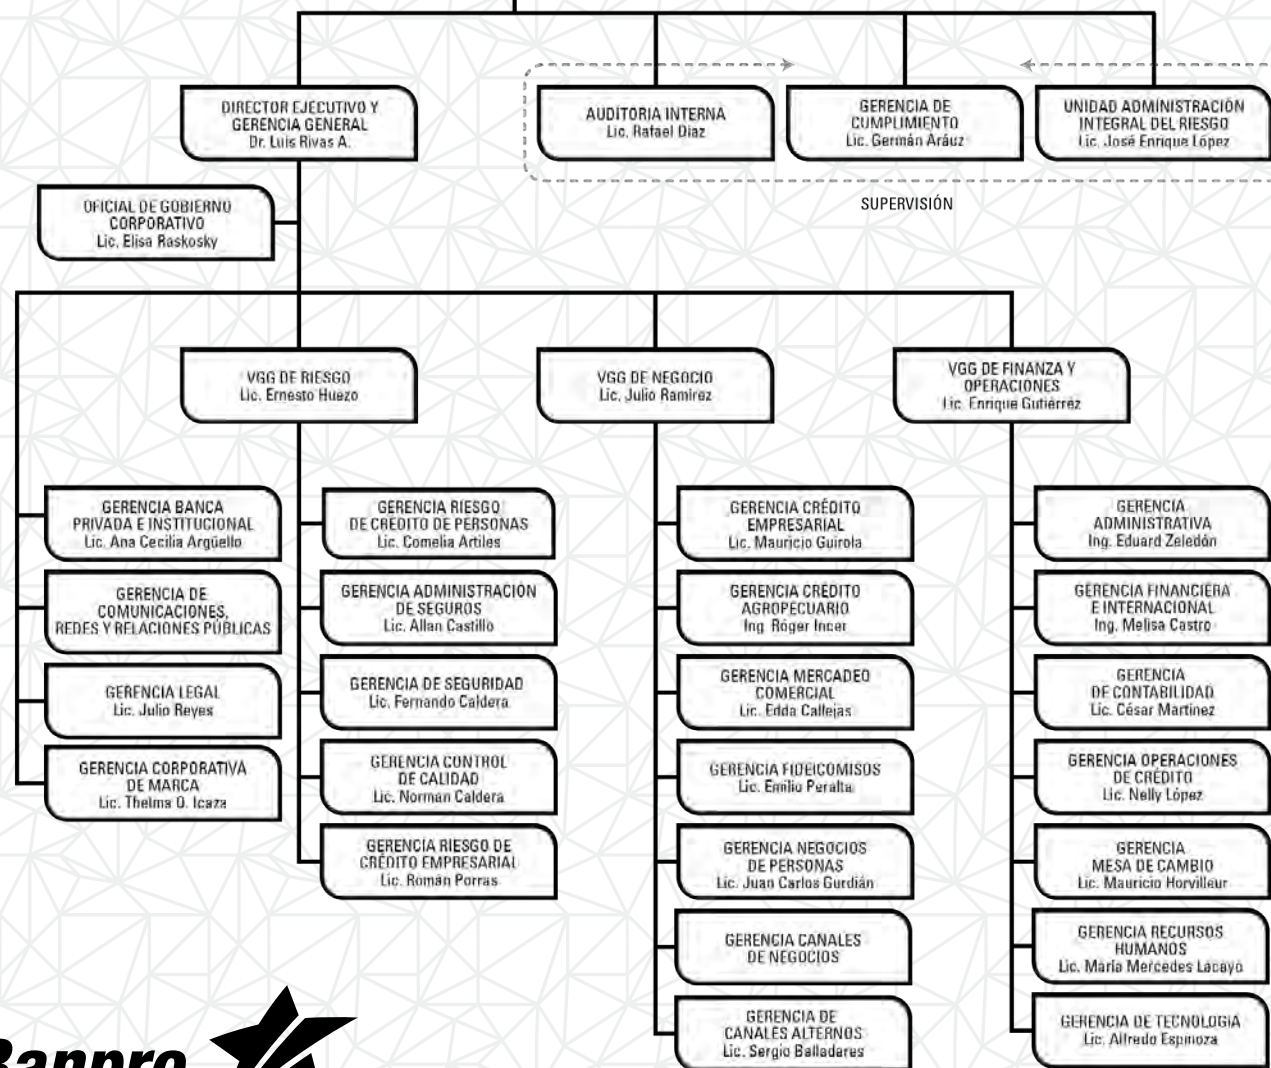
DIRECTOR EJECUTIVO Y GERENCIA GENERAL
Dr. Luis Rivas A.

AUDITORIA INTERNA
Lic. Rafael Díaz

GERENCIA DE CUMPLIMIENTO
Lic. Germán Aráuz

UNIDAD ADMINISTRACIÓN INTEGRAL DEL RIESGO
Lic. José Enrique López

SUPERVISIÓN

OFICIAL DE GOBIERNO CORPORATIVO
Lic. Elisa Raskosky

VGG DE RIESGO
Lic. Ernesto Huezo

VGG DE NEGOCIO
Lic. Julio Ramírez

VGG DE FINANZA Y OPERACIONES
Lic. Enrique Gutiérrez

GERENCIA BANCA PRIVADA E INSTITUCIONAL
Lic. Ana Cecilia Argüello

GERENCIA DE COMUNICACIONES, REDES Y RELACIONES PÚBLICAS

GERENCIA LEGAL
Lic. Julio Reyes

GERENCIA CORPORATIVA DE MARCA
Lic. Thelma O. Icaza

GERENCIA RIESGO DE CRÉDITO DE PERSONAS
Lic. Comelia Artiles

GERENCIA ADMINISTRACIÓN DE SEGUROS
Lic. Allan Castillo

GERENCIA DE SEGURIDAD
Lic. Fernando Caldera

GERENCIA CONTROL DE CALIDAD
Lic. Norman Caldera

GERENCIA RIESGO DE CRÉDITO EMPRESARIAL
Lic. Román Porras

GERENCIA CRÉDITO EMPRESARIAL
Lic. Mauricio Guirola

GERENCIA CRÉDITO AGROPECUARIO
Ing. Róger Incer

GERENCIA MERCADEO COMERCIAL
Lic. Edda Callejas

GERENCIA FIDEICOMISOS
Lic. Emilio Peralta

GERENCIA NEGOCIOS DE PERSONAS
Lic. Juan Carlos Gurdián

GERENCIA CANALES DE NEGOCIOS

GERENCIA DE CANALES ALTERNOS
Lic. Sergio Balladares

GERENCIA ADMINISTRATIVA
Ing. Eduard Zeledón

GERENCIA FINANCIERA E INTERNACIONAL
Ing. Melisa Castro

GERENCIA DE CONTABILIDAD
Lic. César Martínez

GERENCIA OPERACIONES DE CRÉDITO
Lic. Nelly López

GERENCIA MESA DE CAMBIO
Lic. Mauricio Horvilleur

GERENCIA RECURSOS HUMANOS
Lic. María Mercedes Lacayo

GERENCIA DE TECNOLOGÍA
Lic. Alfredo Espinoza

Banpro